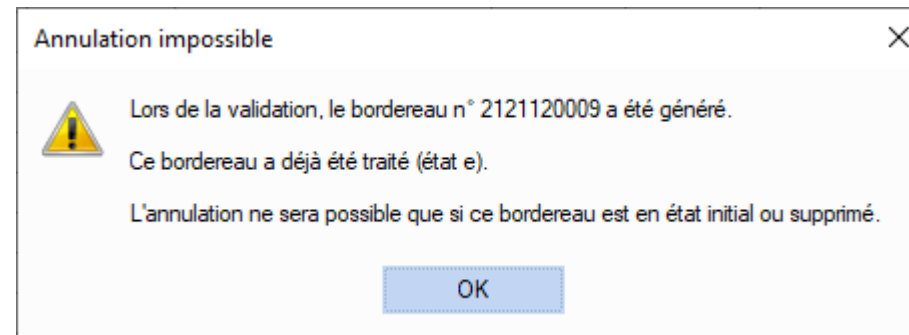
Annulation impossible

×

Lors de la validation, le bordereau n° 2121120009 a été généré.

Ce bordereau a déjà été traité (état e).

L'annulation ne sera possible que si ce bordereau est en état initial ou supprimé.

OK